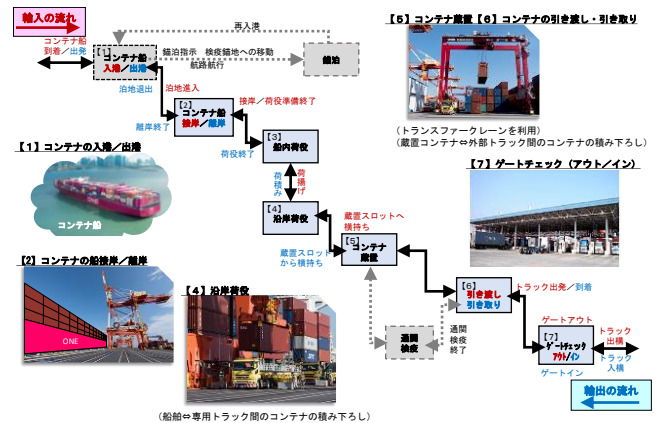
輸入の流れ

コンテナ船
到着／出発

【1】
コンテナ船
入港／出港

再入港

錨泊指示　検疫錨地への移動
航路航行

錨泊

泊地進入

泊地退出

【2】
コンテナ船
接岸／離岸

接岸／荷役準備終了

離岸終了

【3】
船内荷役

荷役終了

荷積み

荷揚げ

【4】
沿岸荷役

蔵置スロットへ
積降ろし

蔵置スロット
から積降ろし

【5】
コンテナ
蔵置

通関
検疫

通関
検疫
終了

【6】
引き渡し
引き取り

トラック出発／到着

ゲートアウト

【7】
ゲートチェック
アウト／イン

ゲートイン

トラック
出構

トラック
入構

輸出の流れ

【1】コンテナの入港／出港

コンテナ船

【2】コンテナの船接岸／離岸

ONE

【4】沿岸荷役

（船舶⇔専用トラック間のコンテナの積み下ろし）

【5】コンテナ蔵置【6】コンテナの引き渡し・引き取り

（トランスファークレーンを利用）
（蔵置コンテナ⇔外部トラック間のコンテナの積み下ろし）

【7】ゲートチェック（アウト／イン）